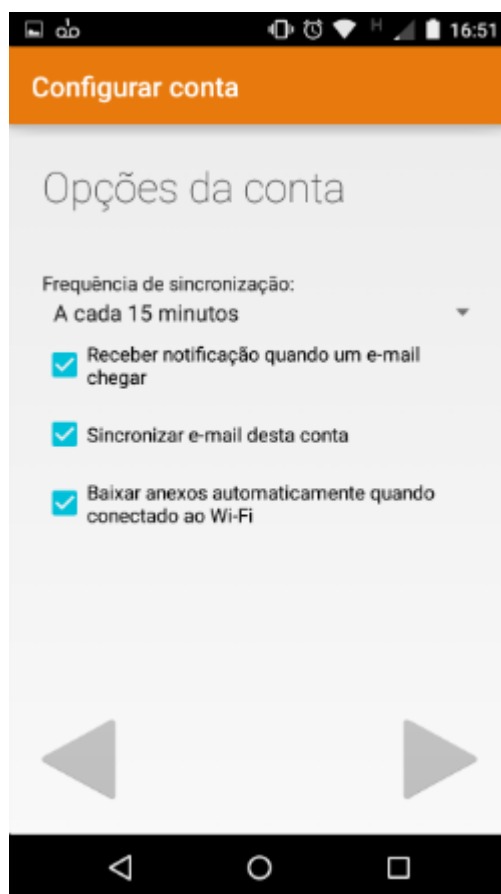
H 16:51

Configurar conta

Opções da conta

Frequência de sincronização:
A cada 15 minutos

Receber notificação quando um e-mail chegar

Sincronizar e-mail desta conta

Baixar anexos automaticamente quando conectado ao Wi-Fi